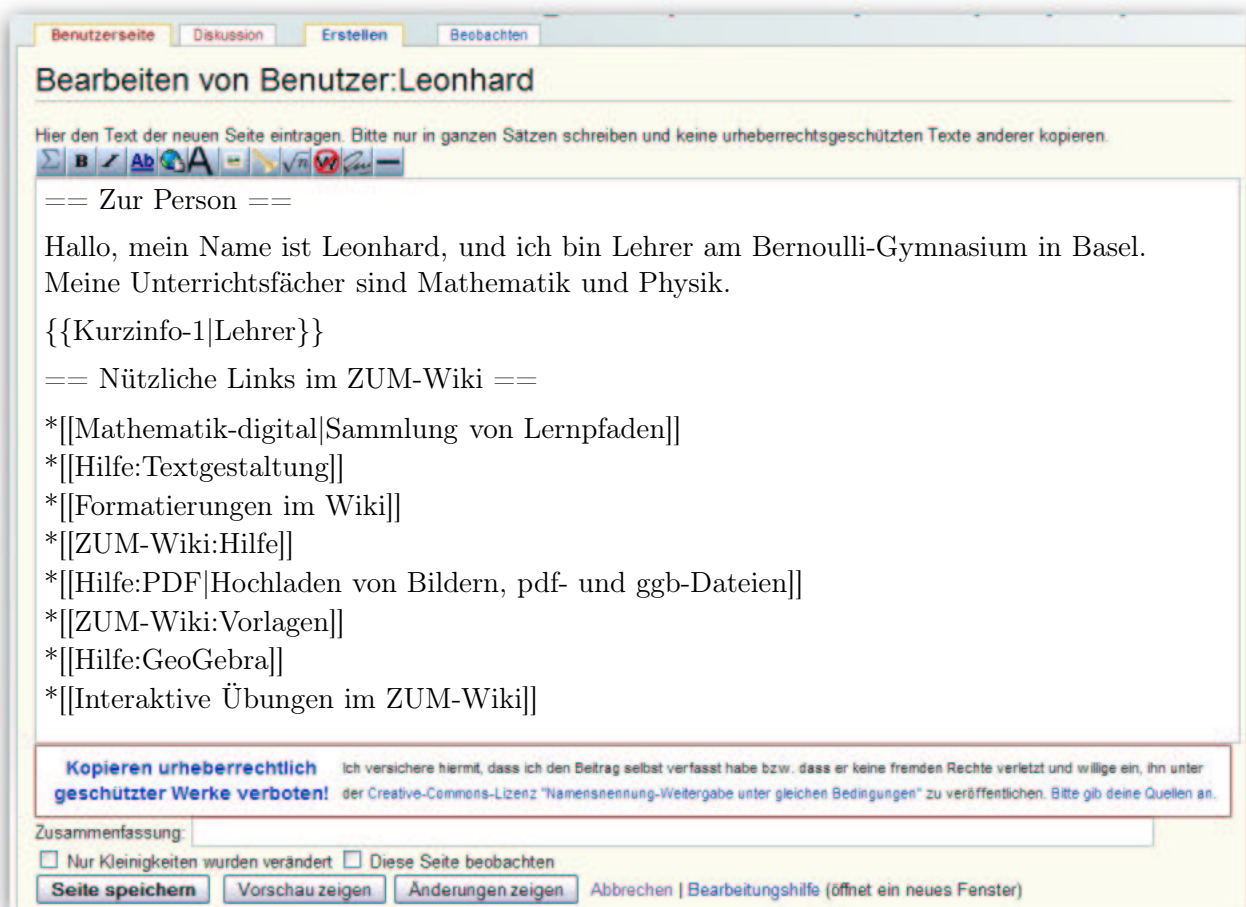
Benutzerseite | Diskussion | Erstellen | Beobachten

Bearbeiten von Benutzer:Leonhard

Hier den Text der neuen Seite eintragen. Bitte nur in ganzen Sätzen schreiben und keine urheberrechtsgeschützten Texte anderer kopieren.

B Ab A

== Zur Person ==

Hallo, mein Name ist Leonhard, und ich bin Lehrer am Bernoulli-Gymnasium in Basel. Meine Unterrichtsfächer sind Mathematik und Physik.

{{Kurzinfo-1|Lehrer}}

== Nützliche Links im ZUM-Wiki ==

*[[Mathematik-digital|Sammlung von Lernpfaden]]
*[[Hilfe:Textgestaltung]]
*[[Formatierungen im Wiki]]
*[[ZUM-Wiki:Hilfe]]
*[[Hilfe:PDF|Hochladen von Bildern, pdf- und ggb-Dateien]]
*[[ZUM-Wiki:Vorlagen]]
*[[Hilfe:GeoGebra]]
*[[Interaktive Übungen im ZUM-Wiki]]

Kopieren urheberrechtlich geschützter Werke verboten! Ich versichere hiermit, dass ich den Beitrag selbst verfasst habe bzw. dass er keine fremden Rechte verletzt und willige ein, ihn unter der Creative-Commons-Lizenz "Namensnennung-Weitergabe unter gleichen Bedingungen" zu veröffentlichen. Bitte gib deine Quellen an.

Zusammenfassung:

☐ Nur Kleinigkeiten wurden verändert ☐ Diese Seite beobachten

Seite speichern | Vorschau zeigen | Änderungen zeigen | Abbrechen | Bearbeitungshilfe (öffnet ein neues Fenster)